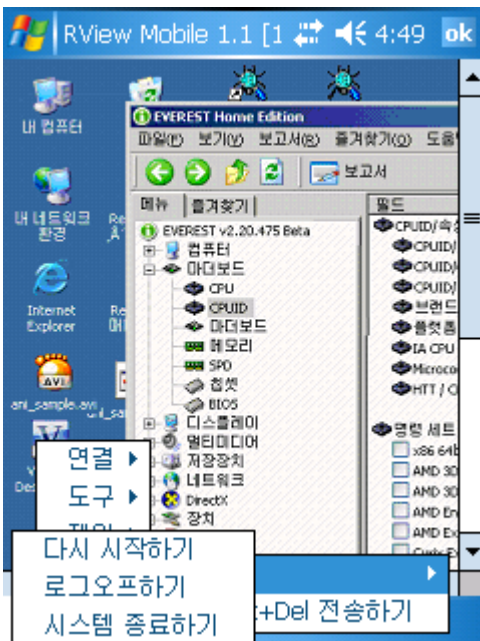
RView Mobile 1.1 [1 4:49 ok

내 컴퓨터

내 네트워크 환경

Internet Explorer

ani_sample.avi

EVEREST Home Edition

파일(F) 보기(V) 보고서(R) 즐겨찾기(O) 도움

보고서

메뉴 | 즐겨찾기

EVEREST v2.20.475 Beta
컴퓨터
마더보드
CPU
CPUID
마더보드
메모리
SPD
칩셋
BIOS
디스플레이
멀티미디어
저장장치
네트워크
DirectX
장치

필드
CPUID 속성
CPUID
CPUID
CPUID
브랜드
플랫폼
IA CPU
Microco
HTT / C

명령 세트
x86 64b
AMD 3D
AMD 3D
AMD Ex
AMD Ex

연결 ▸
도구 ▸
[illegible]

다시 시작하기
로그오프하기
시스템 종료하기

+Del 전송하기